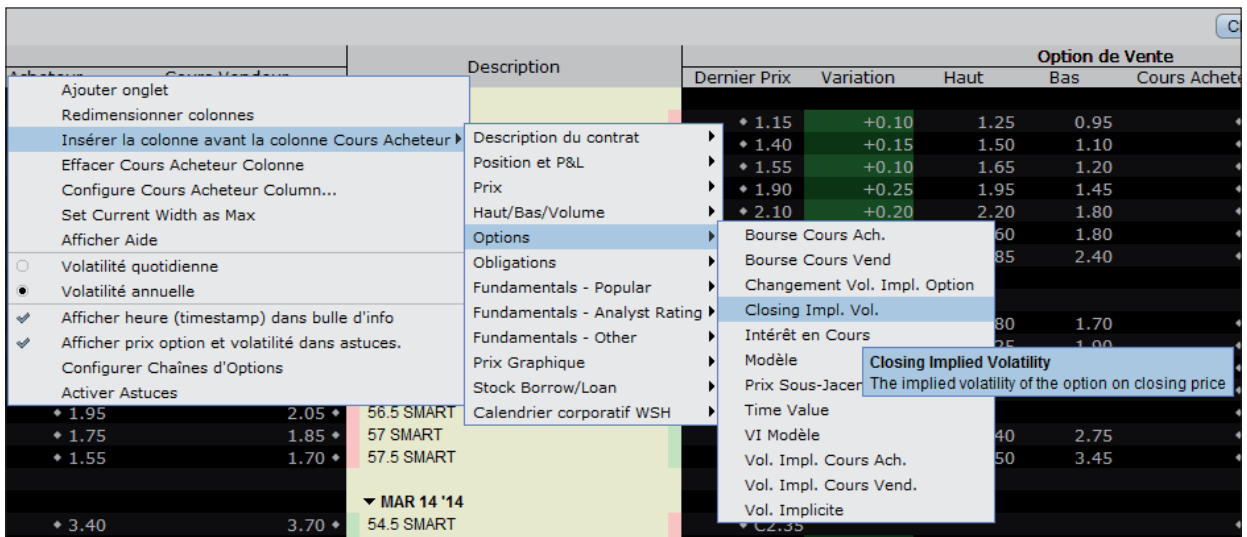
C

Description

Option de Vente

Acheteur Cours Vendeur

Dernier Prix | Variation | Haut | Bas | Cours Achete

Ajouter onglet
Redimensionner colonnes
Insérer la colonne avant la colonne Cours Acheteur
Effacer Cours Acheteur Colonne
Configure Cours Acheteur Column...
Set Current Width as Max
Afficher Aide
Volatilité quotidienne
Volatilité annuelle
Afficher heure (timestamp) dans bulle d'info
Afficher prix option et volatilité dans astuces.
Configurer Chaînes d'Options
Activer Astuces

Description du contrat
Position et P&L
Prix
Haut/Bas/Volume
Options
Obligations
Fundamentals - Popular
Fundamentals - Analyst Rating
Fundamentals - Other
Prix Graphique
Stock Borrow/Loan
Calendrier corporatif WSH

Bourse Cours Ach.
Bourse Cours Vend
Changement Vol. Impl. Option
Closing Impl. Vol.
Intérêt en Cours
Modèle
Prix Sous-Jacen
Time Value
VI Modèle
Vol. Impl. Cours Ach.
Vol. Impl. Cours Vend.
Vol. Implicite

Closing Implied Volatility
The implied volatility of the option on closing price

1.15 +0.10 1.25 0.95
1.40 +0.15 1.50 1.10
1.55 +0.10 1.65 1.20
1.90 +0.25 1.95 1.45
2.10 +0.20 2.20 1.80
60 1.80
85 2.40
80 1.70
1.95 2.05 56.5 SMART
1.75 1.85 57 SMART 40 2.75
1.55 1.70 57.5 SMART 50 3.45
MAR 14 '14
3.40 3.70 54.5 SMART C2.35